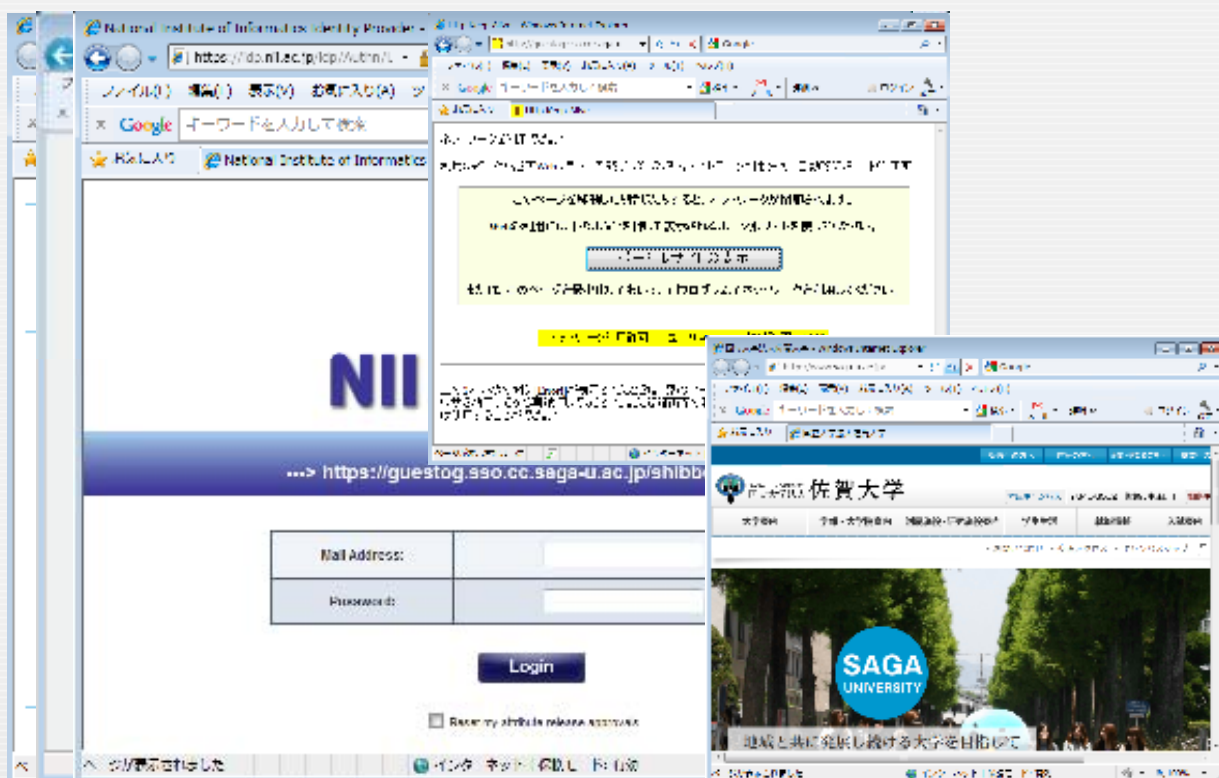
National Institute of Informatics Identity Provider
https://idp.nii.ac.jp/idp/Authn/
ファイル(F) 編集(E) 表示(V) お気に入り(A) ツ
Google キーワードを入力して検索
お気に入り
National Institute of Informatics

NII

---> https://guestog.sso.cc.saga-u.ac.jp/shibb

| Mail Address: | |
|---|---|
| Password: | |

Login

Reset my attribute release approvals

ページが表示されました
インターネット | 保護モード: 有効

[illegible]
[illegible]

佐賀大学
SAGA UNIVERSITY
地域と共に発展し続ける大学を目指して